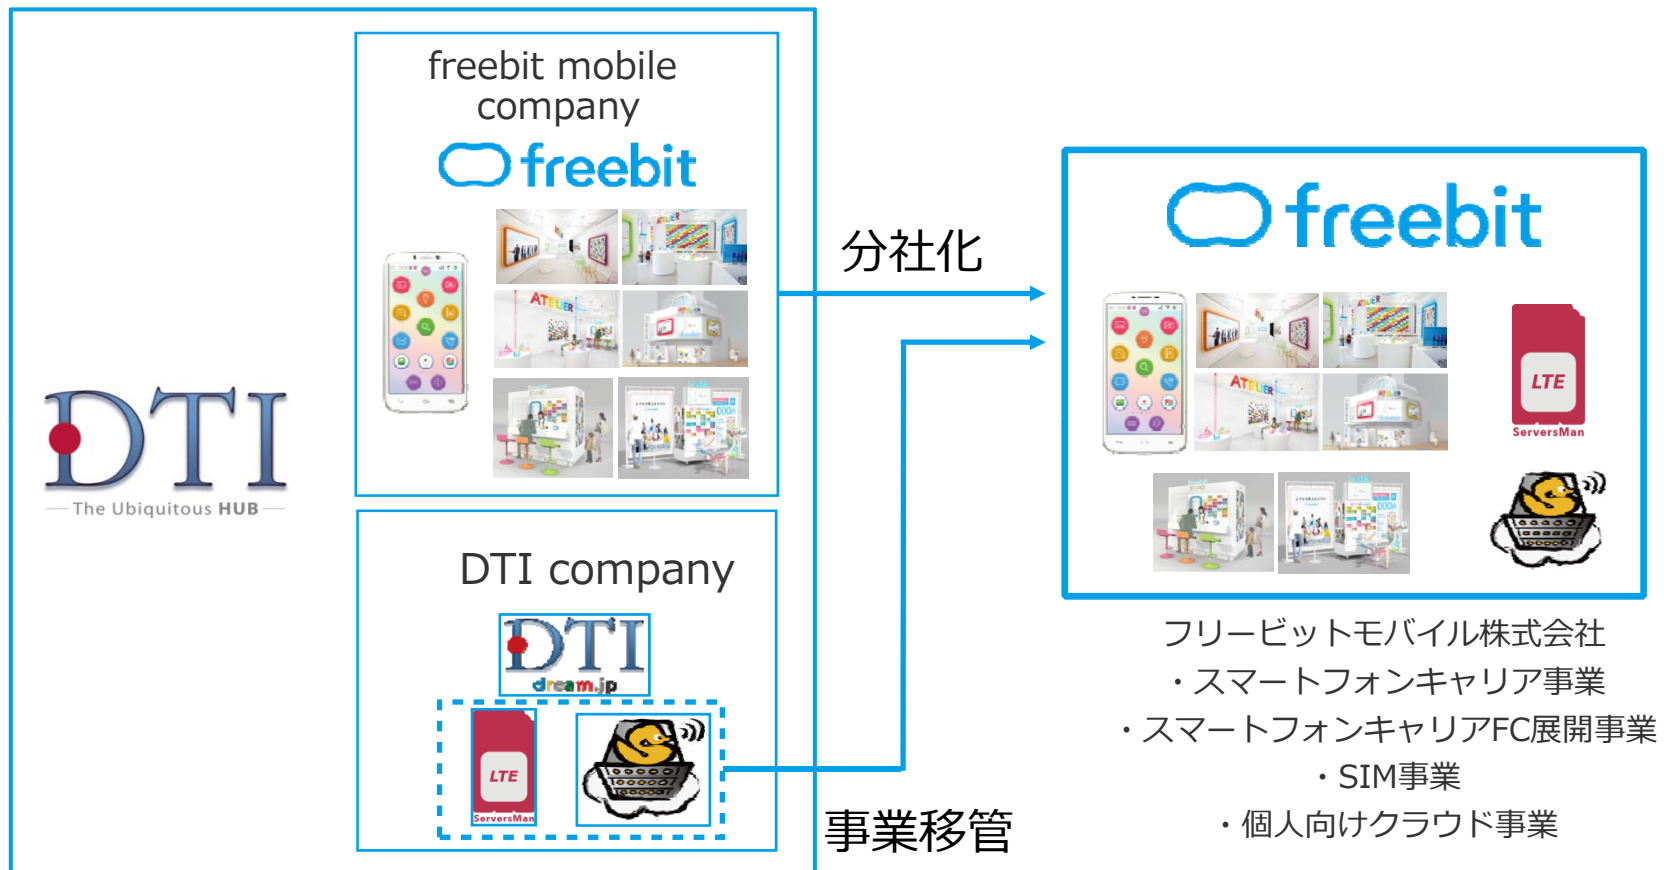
freebit mobile company

freebit

ATELIER

DTI
The Ubiquitous HUB

DTI company

DTI
dream.jp

LTE
ServersMan

分社化

事業移管

freebit

LTE
ServersMan

フリービットモバイル株式会社
・スマートフォンキャリア事業
・スマートフォンキャリアFC展開事業
・SIM事業
・個人向けクラウド事業